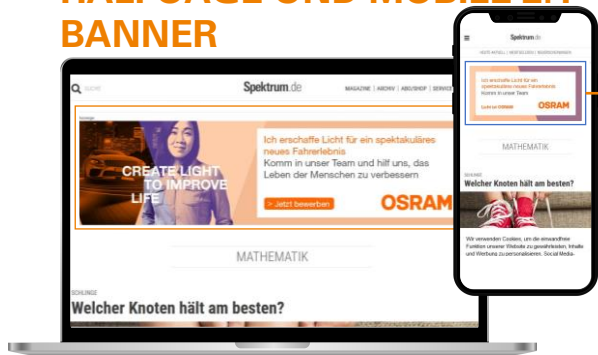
HALFPAGE UND MOBILE AD BANNER

SUCHE Spektrum.de MAGAZINE | ARCHIV | ABO/SHOP | SERVICE

Anzeige

CREATE LIGHT TO IMPROVE LIFE

Ich erschaffe Licht für ein spektakuläres neues Fahrerlebnis

Komm in unser Team und hilf uns, das Leben der Menschen zu verbessern

> Jetzt bewerben

OSRAM

MATHEMATIK

SCHLINGE

Welcher Knoten hält am besten?

Spektrum.de

HEUTE AKTUELL | MEISTGELESEN | NEUERSCHEINUNGEN

Ich erschaffe Licht für ein spektakuläres neues Fahrerlebnis

Komm in unser Team

Zu den Jobs OSRAM

OSRAM

MATHEMATIK

SCHLINGE

Welcher Knoten hält am besten?

Wir verwenden Cookies, um die einwandfreie Funktion unserer Website zu gewährleisten, Inhalte und Werbung zu personalisieren, Social Media-